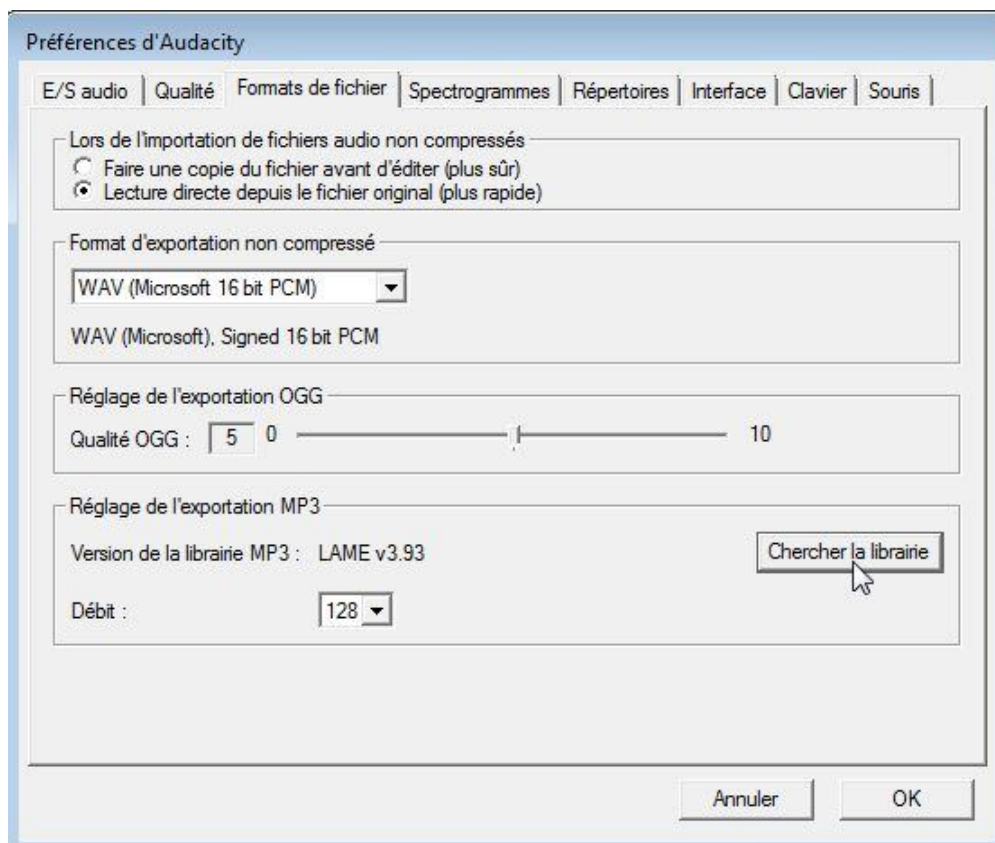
Préférences d'Audacity

E/S audio | Qualité | Formats de fichier | Spectrogrammes | Répertoires | Interface | Clavier | Souris

Lors de l'importation de fichiers audio non compressés
Faire une copie du fichier avant d'éditer (plus sûr)
Lecture directe depuis le fichier original (plus rapide)

Format d'exportation non compressé
WAV (Microsoft 16 bit PCM)
WAV (Microsoft), Signed 16 bit PCM

Réglage de l'exportation OGG
Qualité OGG : 5 0 10

Réglage de l'exportation MP3
Version de la librairie MP3 : LAME v3.93
Chercher la librairie
Débit : 128

Annuler
OK